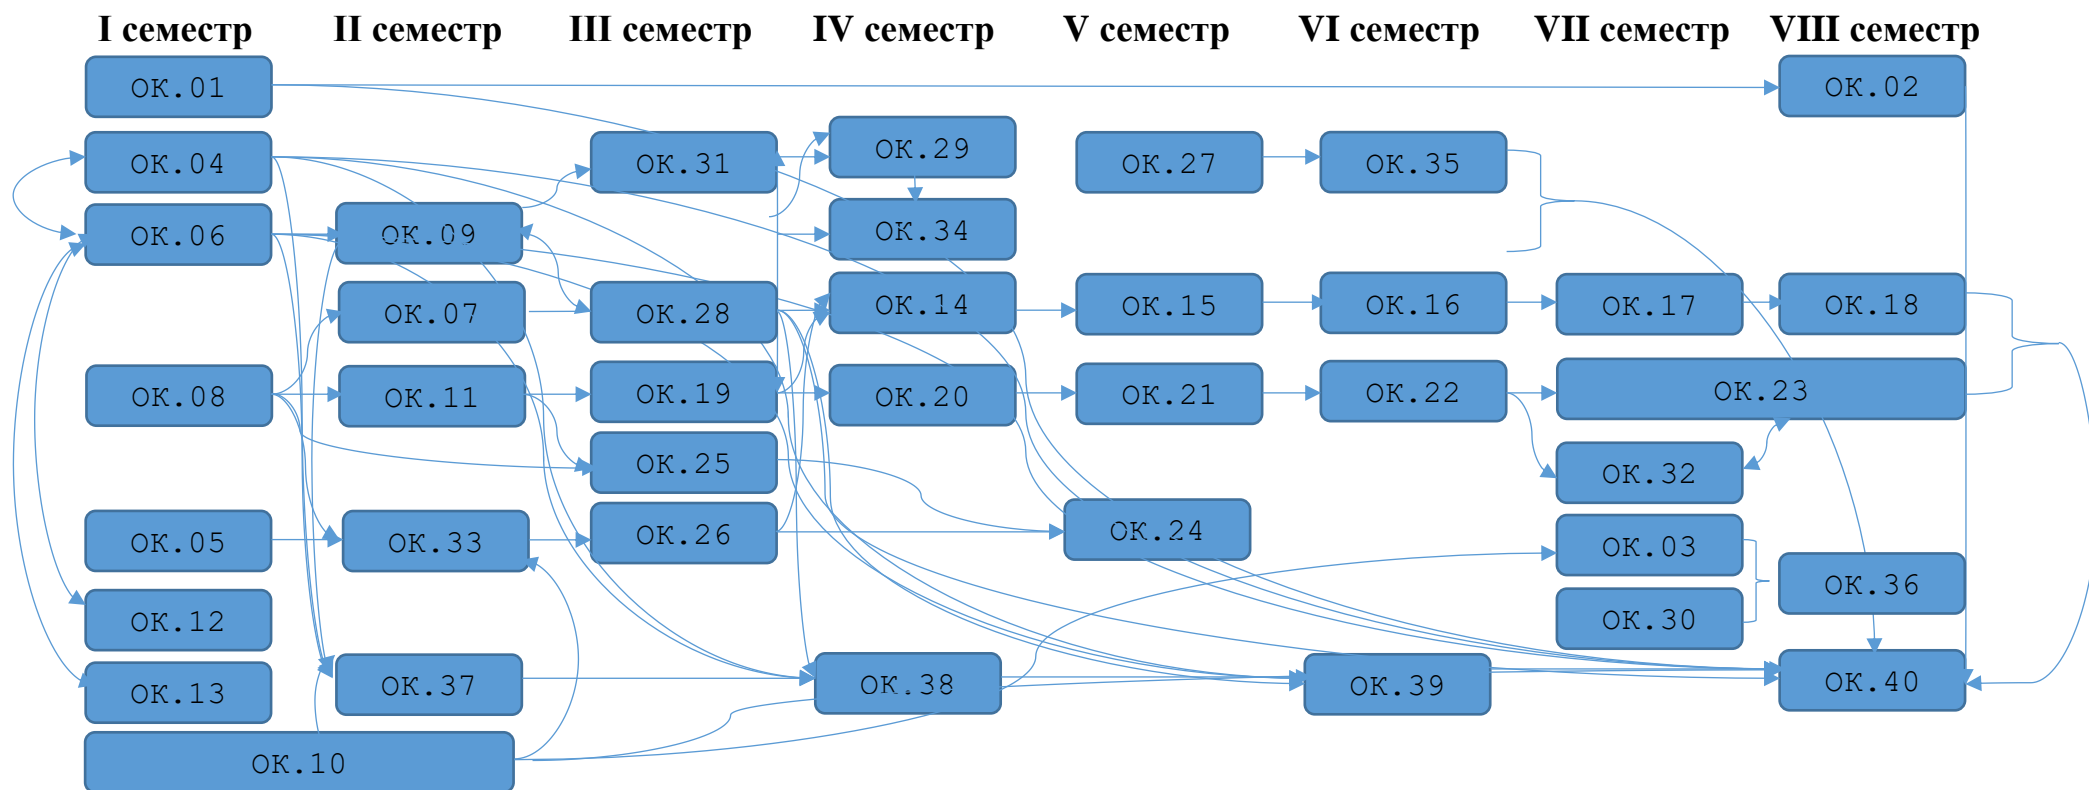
I семестр II семестр III семестр IV семестр V семестр VI семестр VII семестр VIII семестр

ОК.01
ОК.02
ОК.04
ОК.31
ОК.29
ОК.27
ОК.35
ОК.06
ОК.09
ОК.34
ОК.07
ОК.28
ОК.14
ОК.15
ОК.16
ОК.17
ОК.18
ОК.08
ОК.11
ОК.19
ОК.20
ОК.21
ОК.22
ОК.23
ОК.25
ОК.32
ОК.05
ОК.33
ОК.26
ОК.24
ОК.03
ОК.36
ОК.12
ОК.30
ОК.13
ОК.37
ОК.38
ОК.39
ОК.40
ОК.10